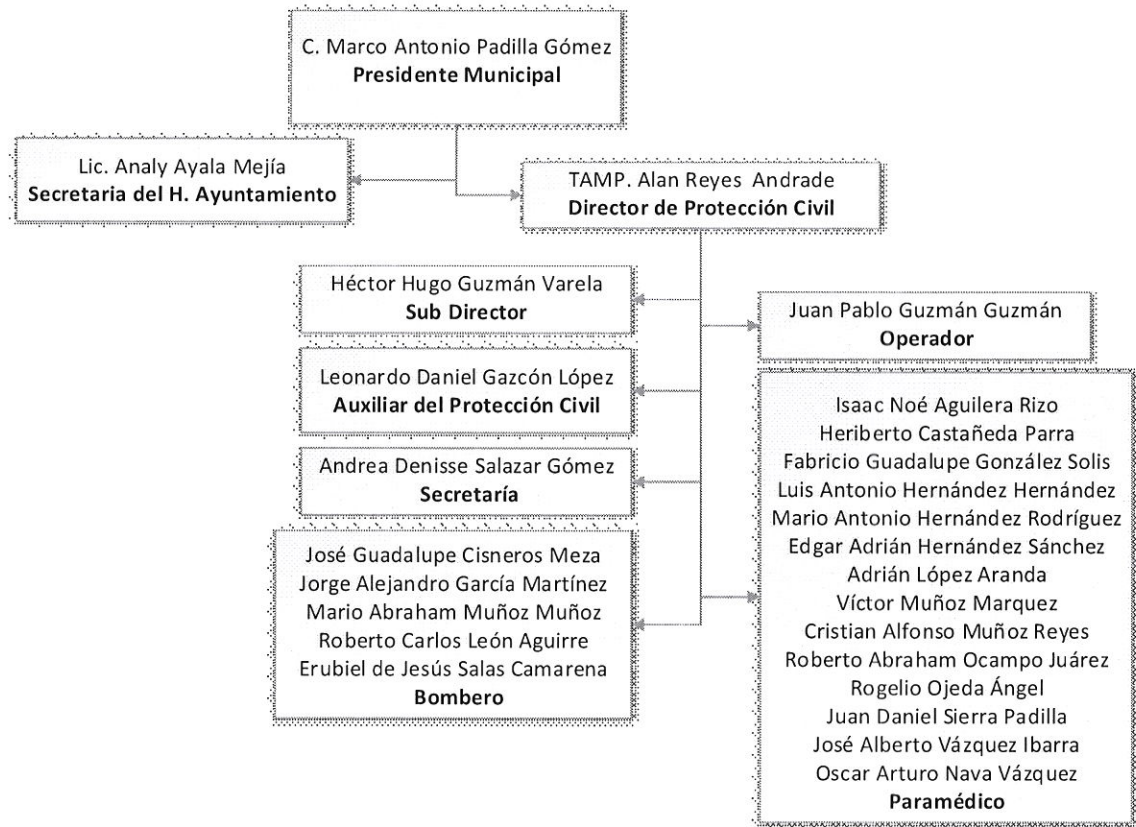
C. Marco Antonio Padilla Gómez
**Presidente Municipal**

Lic. Analy Ayala Mejía
**Secretaria del H. Ayuntamiento**

TAMP. Alan Reyes Andrade
**Director de Protección Civil**

Héctor Hugo Guzmán Varela
**Sub Director**

Juan Pablo Guzmán Guzmán
**Operador**

Leonardo Daniel Gazcón López
**Auxiliar del Protección Civil**

Andrea Denisse Salazar Gómez
**Secretaría**

José Guadalupe Cisneros Meza
Jorge Alejandro García Martínez
Mario Abraham Muñoz Muñoz
Roberto Carlos León Aguirre
Erubiel de Jesús Salas Camarena
**Bombero**

Isaac Noé Aguilera Rizo
Heriberto Castañeda Parra
Fabricio Guadalupe González Solis
Luis Antonio Hernández Hernández
Mario Antonio Hernández Rodríguez
Edgar Adrián Hernández Sánchez
Adrián López Aranda
Víctor Muñoz Marquez
Cristian Alfonso Muñoz Reyes
Roberto Abraham Ocampo Juárez
Rogelio Ojeda Ángel
Juan Daniel Sierra Padilla
José Alberto Vázquez Ibarra
Oscar Arturo Nava Vázquez
**Paramédico**